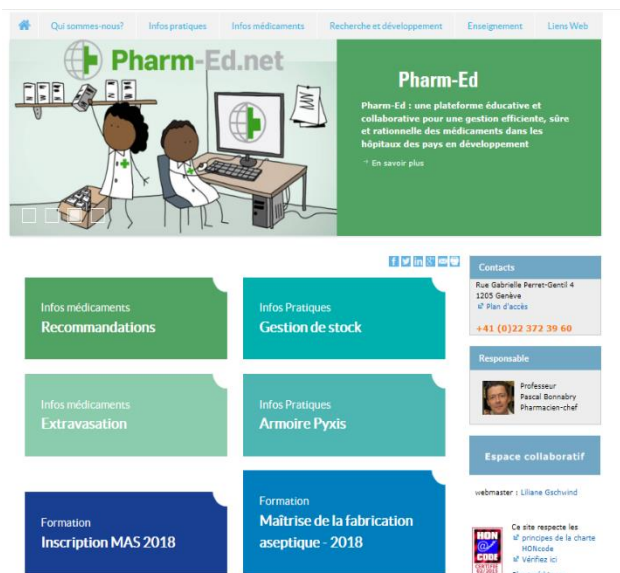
Qui sommes-nous? | Infos pratiques | Infos médicaments | Recherche et développement | Enseignement | Liens Web

Pharm-Ed.net

Pharm-Ed

Pharm-Ed : une plateforme éducative et collaborative pour une gestion efficiente, sûre et rationnelle des médicaments dans les hôpitaux des pays en développement

En savoir plus

Infos médicaments
Recommandations

Infos Pratiques
Gestion de stock

Infos médicaments
Extravasation

Infos Pratiques
Armoire Pyxis

Formation
Inscription MAS 2018

Formation
Maîtrise de la fabrication aseptique - 2018

Contacts
Rue Gabrielle Perret-Gentil 4
1205 Genève
Plan d'accès
+41 (0)22 372 39 60

Responsable
Professeur
Pascal Bonnabry
Pharmacien-chef

Espace collaboratif

webmaster : Liliane Gschwind

HON CODE

Ce site respecte les principes de la charte HONcode
Vérifiez ici